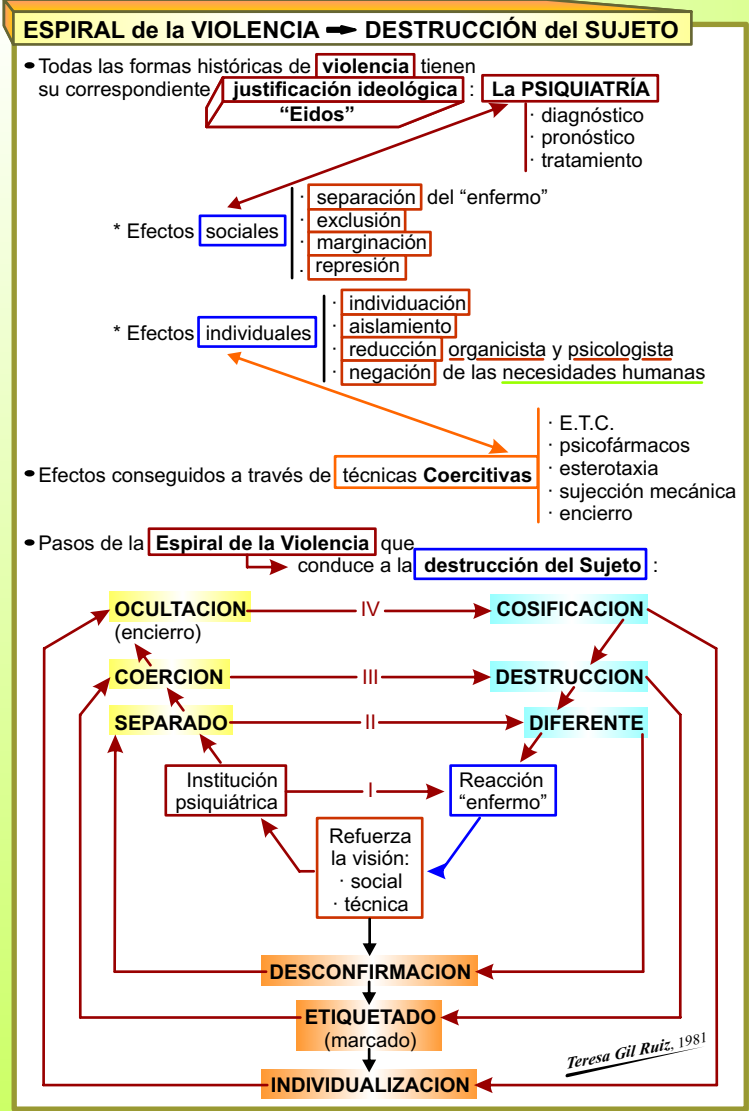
ESPIRAL de la VIOLENCIA ➡ DESTRUCCIÓN del SUJETO

• Todas las formas históricas de violencia tienen su correspondiente justificación ideológica "Eidos" : La PSIQUIATRÍA
· diagnóstico
· pronóstico
· tratamiento

* Efectos sociales
· separación del "enfermo"
· exclusión
· marginación
· represión

* Efectos individuales
· individuación
· aislamiento
· reducción organicista y psicologista
· negación de las necesidades humanas

• Efectos conseguidos a través de técnicas Coercitivas
· E.T.C.
· psicofármacos
· esterotaxia
· sujección mecánica
· encierro

• Pasos de la Espiral de la Violencia que conduce a la destrucción del Sujeto :

OCULTACION (encierro) — IV — COSIFICACION
COERCION — III — DESTRUCCION
SEPARADO — II — DIFERENTE
Institución psiquiátrica — I — Reacción "enfermo"

Refuerza la visión:
· social
· técnica

DESCONFIRMACION
ETIQUETADO (marcado)
INDIVIDUALIZACION

Teresa Gil Ruiz, 1981